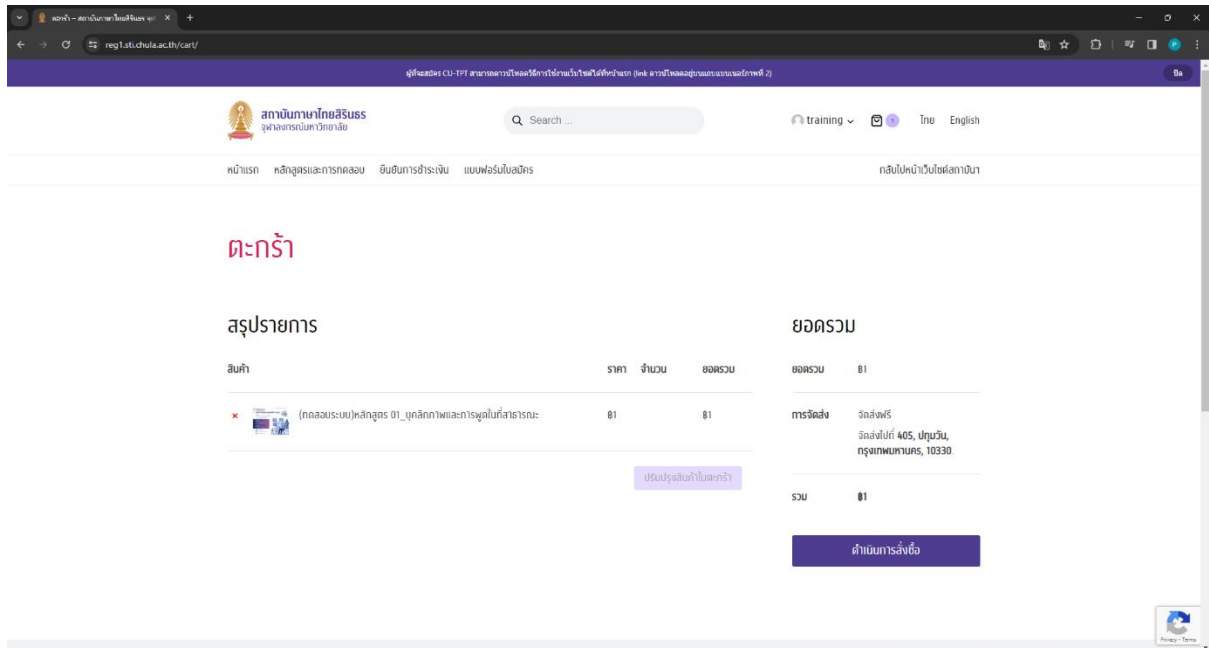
ตะกร้า – สถาบันภาษาไทยสิรินธร จุฬ ×

reg1.sti.chula.ac.th/cart/

ผู้ที่จะสมัคร CU-TPT สามารถดาวน์โหลดวิธีการใช้งานเว็บไซต์ได้ที่หน้าแรก (link ดาวน์โหลดอยู่บนแถบแบนเนอร์ภาพที่ 2)

ปิด

สถาบันภาษาไทยสิรินธร
จุฬาลงกรณ์มหาวิทยาลัย

Search ...

training

1

ไทย English

หน้าแรก หลักสูตรและการทดสอบ ยืนยันการชำระเงิน แบบฟอร์มใบสมัคร

กลับไปหน้าเว็บไซต์สถาบัน

ตะกร้า

สรุปรายการ

| สินค้า | ราคา | จำนวน | ยอดรวม |
|---|---|---|---|
| × (ทดลองระบบ)หลักสูตร 01_บุคลิกภาพและการพูดในที่สาธารณะ | ฿1 | | ฿1 |

ปรับปรุงสินค้าในตะกร้า

ยอดรวม

| ยอดรวม | ฿1 |
|---|---|
| การจัดส่ง | จัดส่งฟรี จัดส่งไปที่ 405, ปทุมวัน, กรุงเทพมหานคร, 10330. |
| รวม | ฿1 |

ดำเนินการสั่งซื้อ

Privacy - Terms